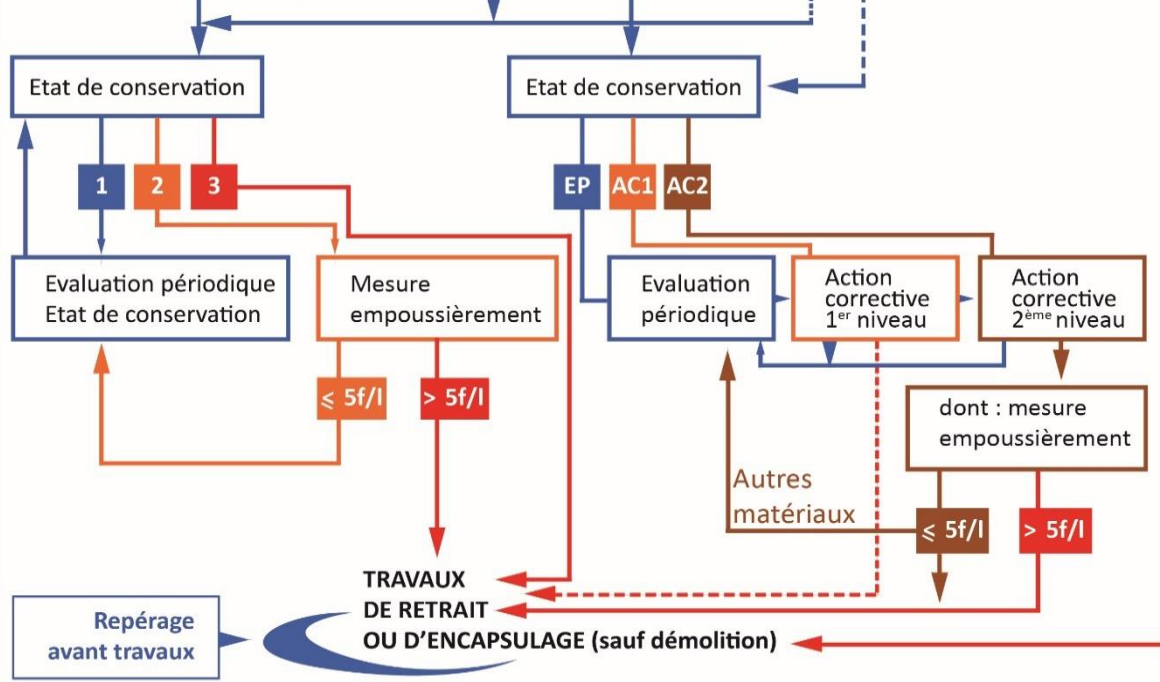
Etat de conservation

1

2

3

Evaluation périodique
Etat de conservation

Mesure empoussièrement

$\leqslant$ 5f/l

> 5f/l

Etat de conservation

EP

AC1

AC2

Evaluation périodique

Action corrective 1$^{er}$ niveau

Action corrective 2$^{ème}$ niveau

dont : mesure empoussièrement

Autres matériaux

$\leqslant$ 5f/l

> 5f/l

TRAVAUX
DE RETRAIT
OU D'ENCAPSULAGE (sauf démolition)

Repérage avant travaux